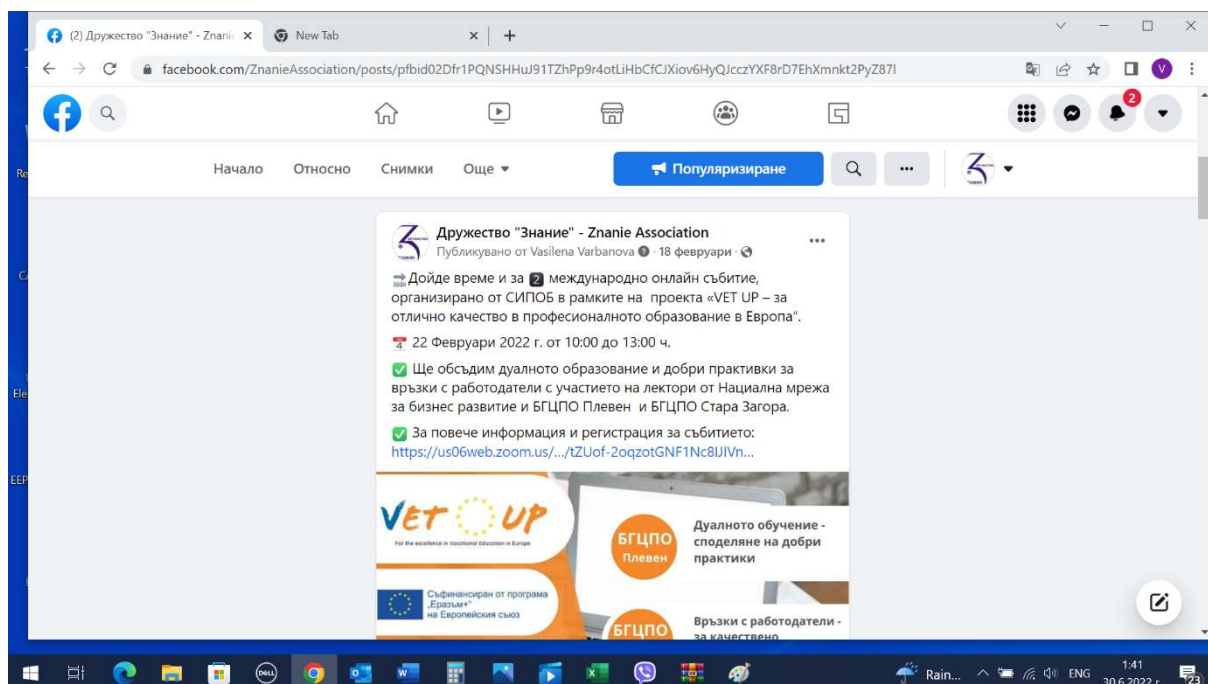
(2) Дружество "Знание" - Znani ×
New Tab ×
+

facebook.com/ZnanieAssociation/posts/pfbid02Dfr1PQNSHHuJ91TZhPp9r4otLiHbCfCJXiov6HyQJcczYXF8rD7EhXmnkt2PyZ87l

2

Начало Относно Снимки Още ▾ Популяризиране

Дружество "Знание" - Znanie Association
Публикувано от Vasilena Varbanova · 18 февруари ·

Дойде време и за 2 международно онлайн събитие, организирано от СИПОБ в рамките на проекта «VET UP – за отлично качество в професионалното образование в Европа".

22 Февруари 2022 г. от 10:00 до 13:00 ч.

Ще обсъдим дуалното образование и добри практивки за връзки с работодатели с участието на лектори от Нациална мрежа за бизнес развитие и БГЦПО Плевен и БГЦПО Стара Загора.

За повече информация и регистрация за събитието: https://us06web.zoom.us/.../tZUof-2oqzotGNF1Nc8IJIVn...

VET UP
For the excellence in Vocational Education in Europe

Съфинансиран от програма „Еразъм+" на Европейския съюз

БГЦПО Плевен
Дуалното обучение - споделяне на добри практики

БГЦПО
Връзки с работодатели - за качествено

Rain... ENG 1:41 30.6.2022 г. 23